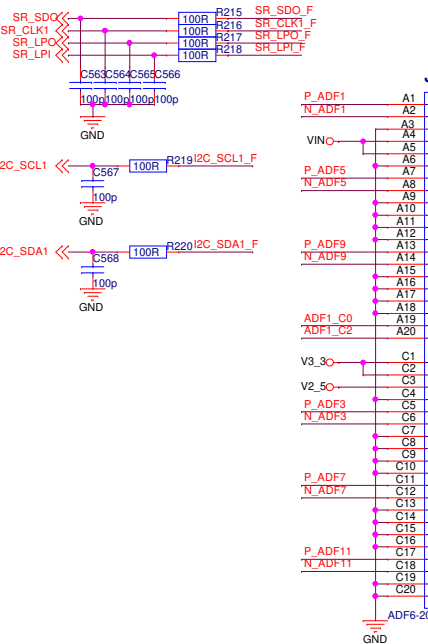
SR_SDO
SR_CLK1
SR_LPO
SR_LPI

100R R215 SR_SDO_F
100R R216 SR_CLK1_F
100R R217 SR_LPO_F
100R R218 SR_LPI_F

C563 C564 C565 C566
100p 100p 100p 100p
GND

I2C_SCL1
C567
100p
GND
100R R219 I2C_SCL1_F

I2C_SDA1
C568
100p
GND
100R R220 I2C_SDA1_F

P_ADF1 A1
N_ADF1 A2
A3
VIN A4
A5
A6
P_ADF5 A7
N_ADF5 A8
A9
A10
A11
A12
P_ADF9 A13
N_ADF9 A14
A15
A16
A17
A18
ADF1_C0 A19
ADF1_C2 A20

V3_3 C1
C2
V2_5 C3
C4
P_ADF3 C5
N_ADF3 C6
C7
C8
C9
C10
P_ADF7 C11
N_ADF7 C12
C13
C14
C15
C16
P_ADF11 C17
N_ADF11 C18
C19
C20
ADF6-20
GND